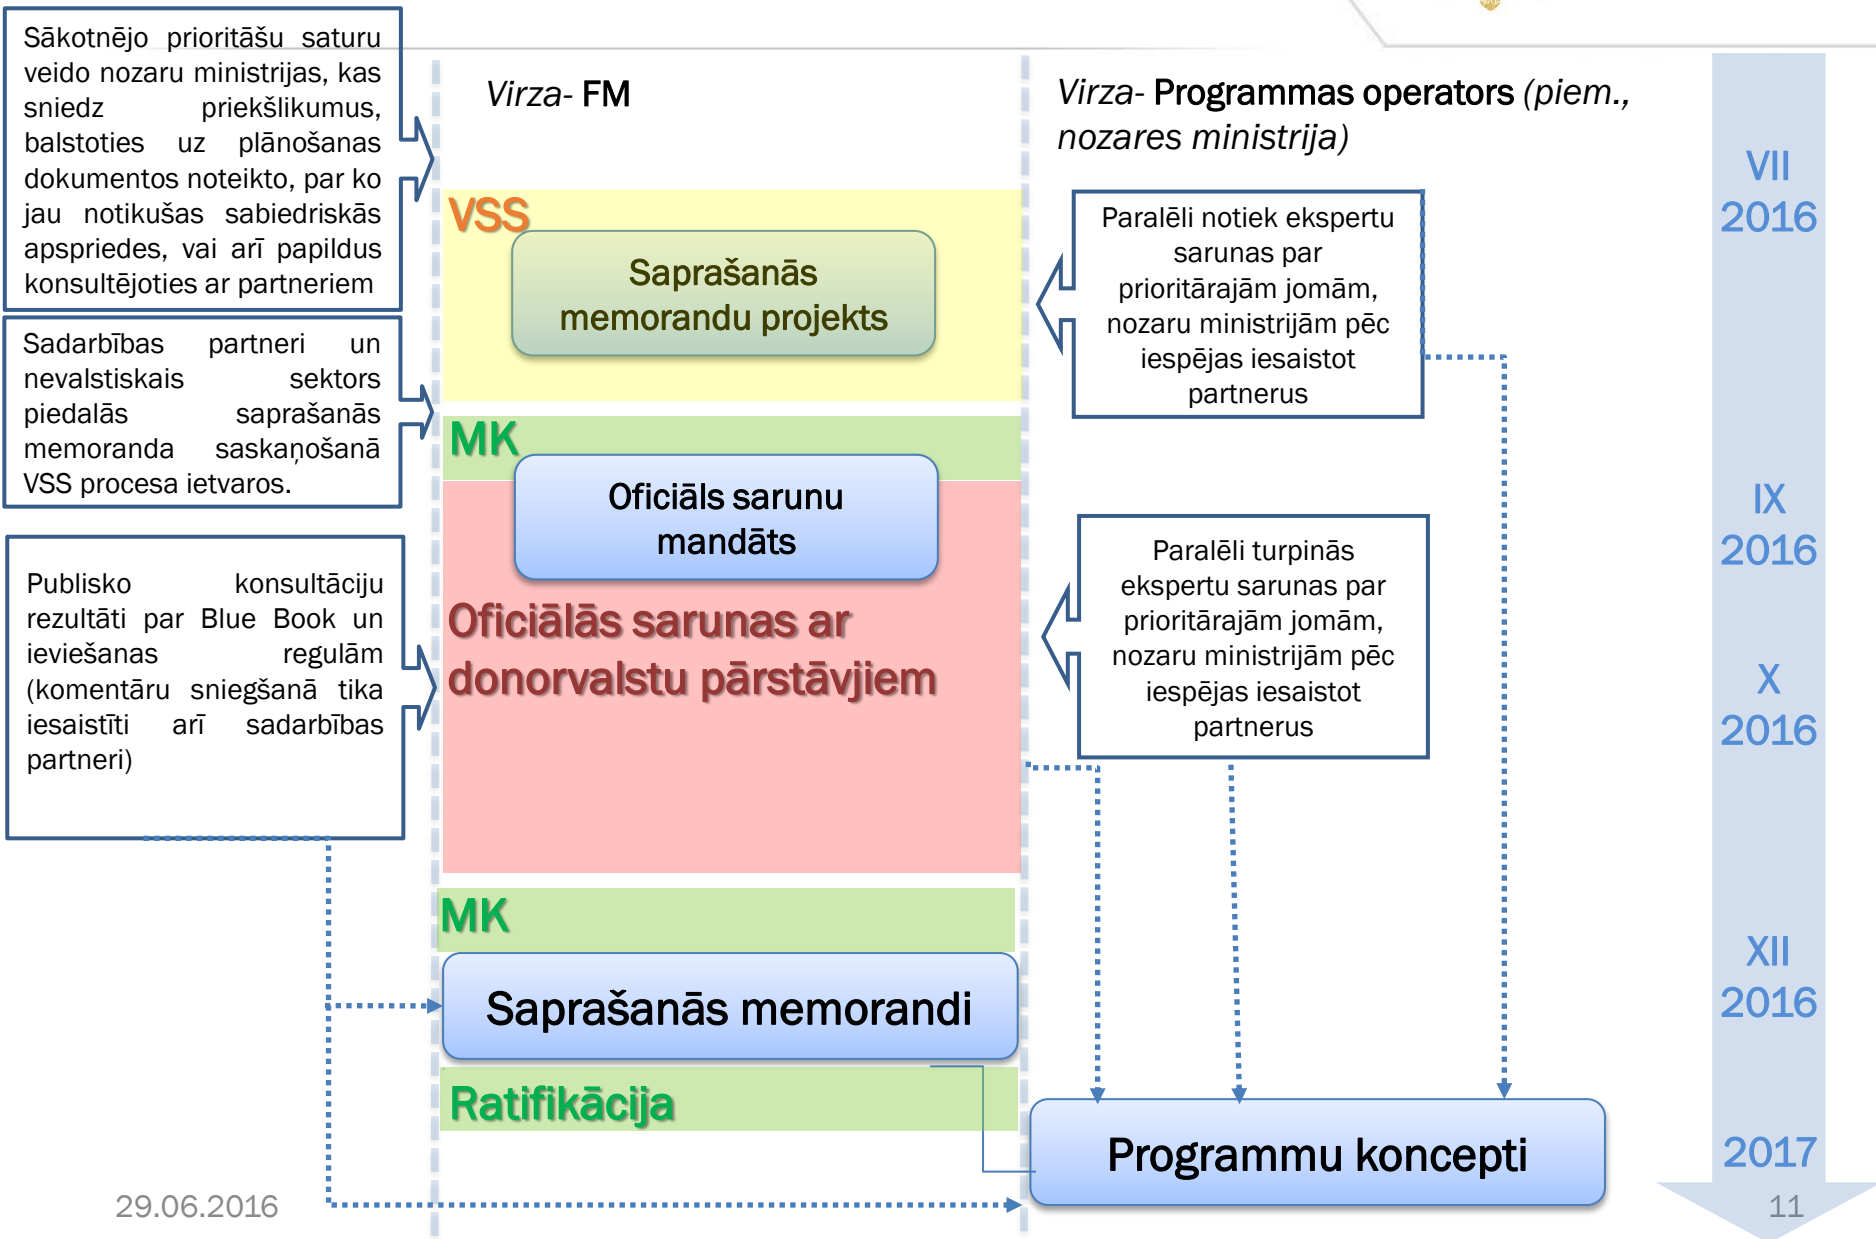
Sākotnējo prioritāšu saturu veido nozaru ministrijas, kas sniedz priekšlikumus, balstoties uz plānošanas dokumentos noteikto, par ko jau notikušas sabiedriskās apspriedes, vai arī papildus konsultējoties ar partneriem

Sadarbības partneri un nevalstiskais sektors piedalās saprašanās memoranda saskaņošanā VSS procesa ietvaros.

Publisko konsultāciju rezultāti par Blue Book un ieviešanas regulām (komentāru sniegšanā tika iesaistīti arī sadarbības partneri)

Virza- FM

VSS

Saprašanās memorandu projekts

MK

Oficiāls sarunu mandāts

Oficiālās sarunas ar donorvalstu pārstāvjiem

MK

Saprašanās memorandi

Ratifikācija

Virza- Programmas operators (piem., nozares ministrija)

Paralēli notiek ekspertu sarunas par prioritārajām jomām, nozaru ministrijām pēc iespējas iesaistot partnerus

Paralēli turpinās ekspertu sarunas par prioritārajām jomām, nozaru ministrijām pēc iespējas iesaistot partnerus

Programmu koncepti

VII 2016

IX 2016

X 2016

XII 2016

2017

29.06.2016

11